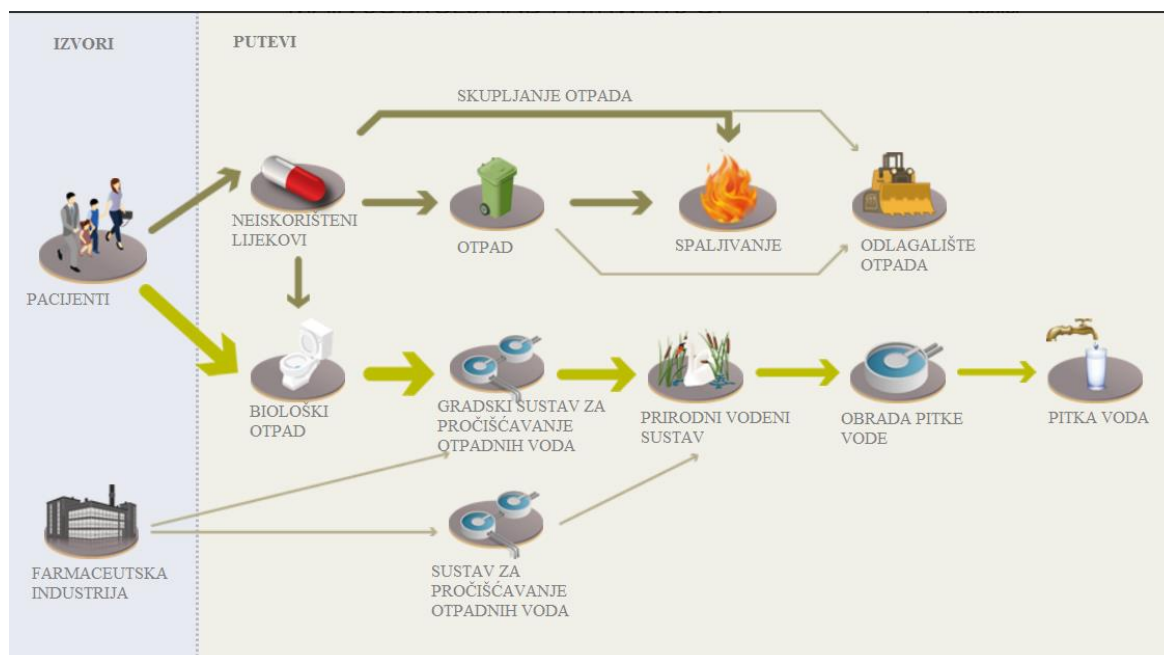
IZVORI

PUTEVI

SKUPLJANJE OTPADA

PACIJENTI

NEISKORIŠTENI LIJEKOVI

OTPAD

SPALJIVANJE

ODLAGALIŠTE OTPADA

BIOLOŠKI OTPAD

GRADSKI SUSTAV ZA PROČIŠĆAVANJE OTPADNIH VODA

PRIRODNI VODENI SUSTAV

OBRADA PITKE VODE

PITKA VODA

FARMACEUTSKA INDUSTRIJA

SUSTAV ZA PROČIŠĆAVANJE OTPADNIH VODA